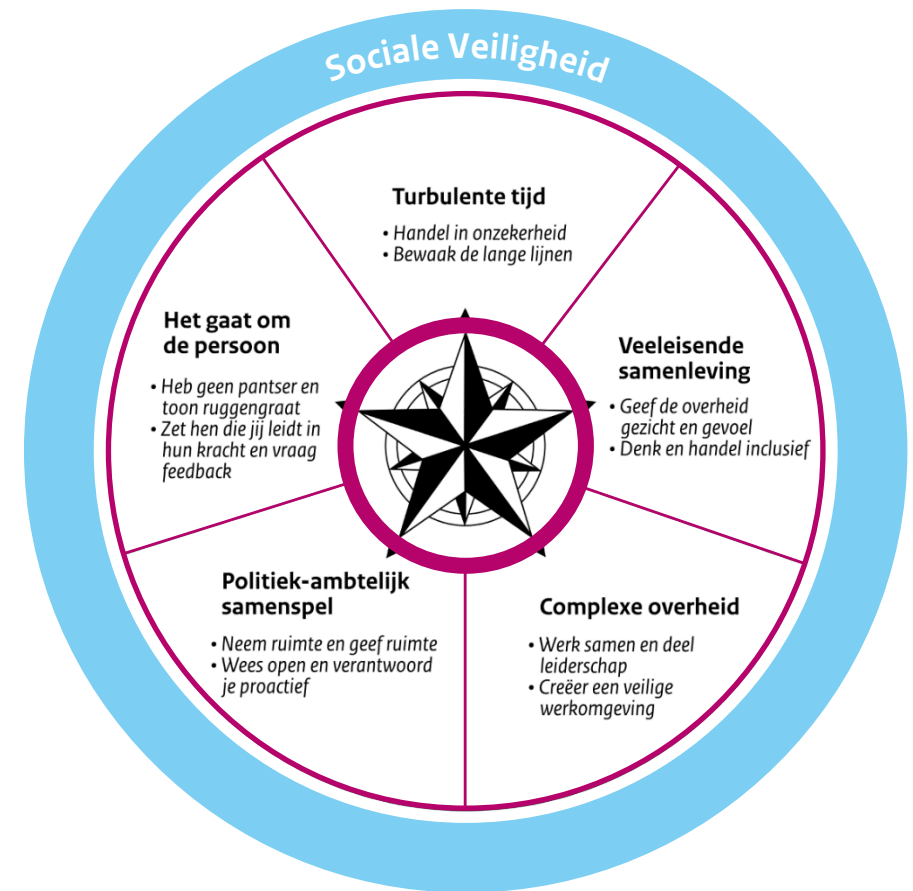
Sociale Veiligheid

Turbulente tijd

• Handel in onzekerheid
• Bewaak de lange lijnen

Veeleisende samenleving

• Geef de overheid gezicht en gevoel
• Denk en handel inclusief

Complexe overheid

• Werk samen en deel leiderschap
• Creëer een veilige werkomgeving

Politiek-ambtelijk samenspel

• Neem ruimte en geef ruimte
• Wees open en verantwoord je proactief

Het gaat om de persoon

• Heb geen pantser en toon ruggengraat
• Zet hen die jij leidt in hun kracht en vraag feedback